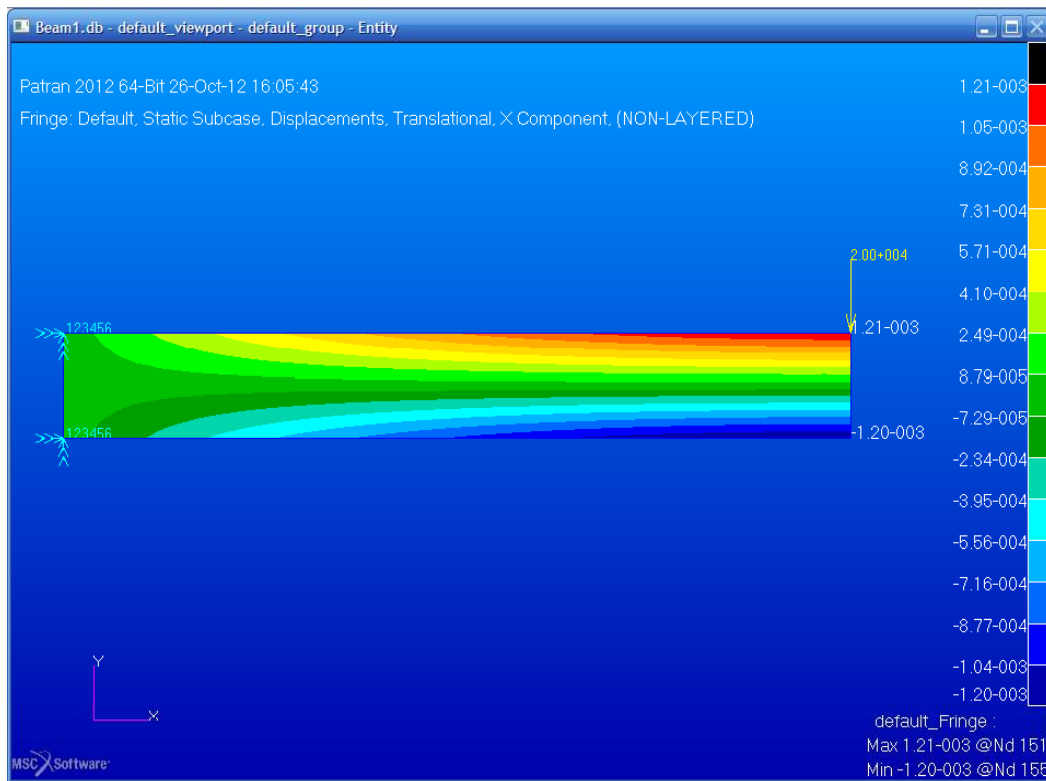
Beam1.db - default_viewport - default_group - Entity

Patran 2012 64-Bit 26-Oct-12 16:05:43

Fringe: Default, Static Subcase, Displacements, Translational, X Component, (NON-LAYERED)

1.21-003
1.05-003
8.92-004
7.31-004
5.71-004
4.10-004
2.49-004
8.79-005
-7.29-005
-2.34-004
-3.95-004
-5.56-004
-7.16-004
-8.77-004
-1.04-003
-1.20-003

2.00+004

123456
123456

1.21-003
-1.20-003

Y
X

MSC Software

default_Fringe :
Max 1.21-003 @Nd 151
Min -1.20-003 @Nd 155